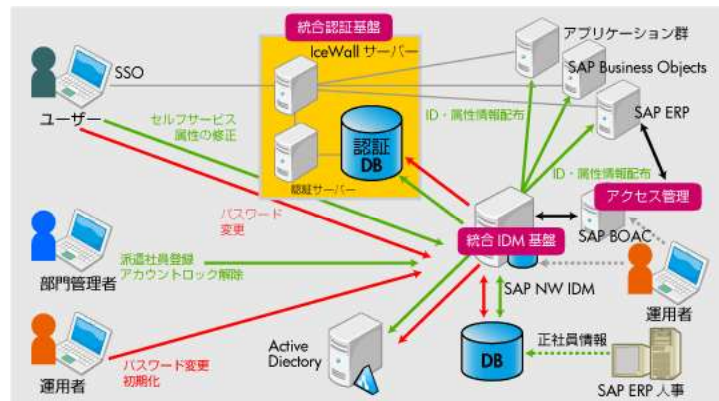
統合認証基盤

IceWall サーバー

アプリケーション群

SSO

SAP Business Objects

ユーザー

セルフサービス
属性の修正

認証
DB

ID・属性情報配布

SAP ERP

認証サーバー

ID・属性情報配布

アクセス管理

パスワード
変更

統合 IDM 基盤

SAP BOAC

部門管理者

派遣社員登録
アカウントロック解除

運用者

SAP NW IDM

Active
Diectory

DB

正社員情報

運用者

パスワード変更
初期化

SAP ERP 人事